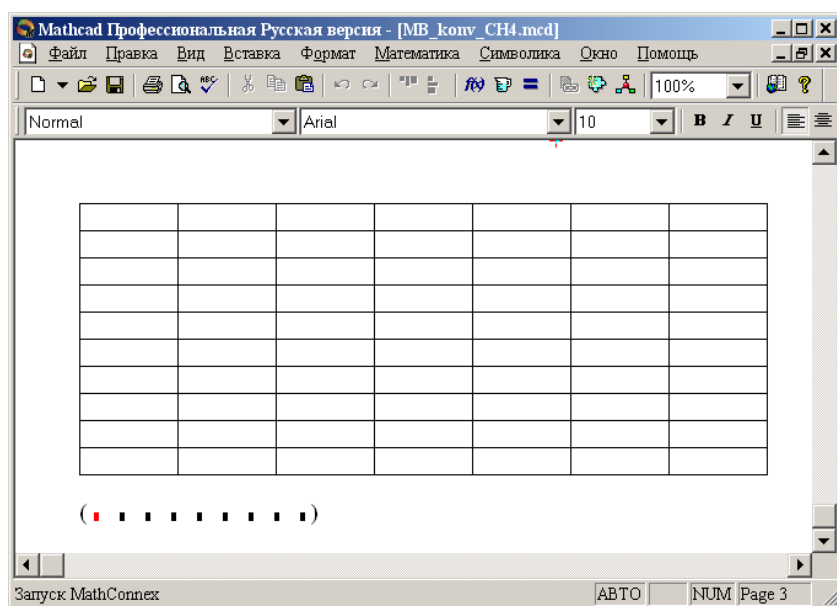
Mathcad Профессиональная Русская версия - [MB_konv_CH4.mcd]

Файл Правка Вид Вставка Формат Математика Символика Окно Помощь

100%

Normal Arial 10

B I U

| | | | | | | |
|---|---|---|---|---|---|---|
| | | | | | | |
| | | | | | | |
| | | | | | | |
| | | | | | | |
| | | | | | | |
| | | | | | | |
| | | | | | | |
| | | | | | | |
| | | | | | | |

( ▪ ▪ ▪ ▪ ▪ ▪ ▪ ▪ ▪ ▪ )

Запуск MathConnex АВТО NUM Page 3